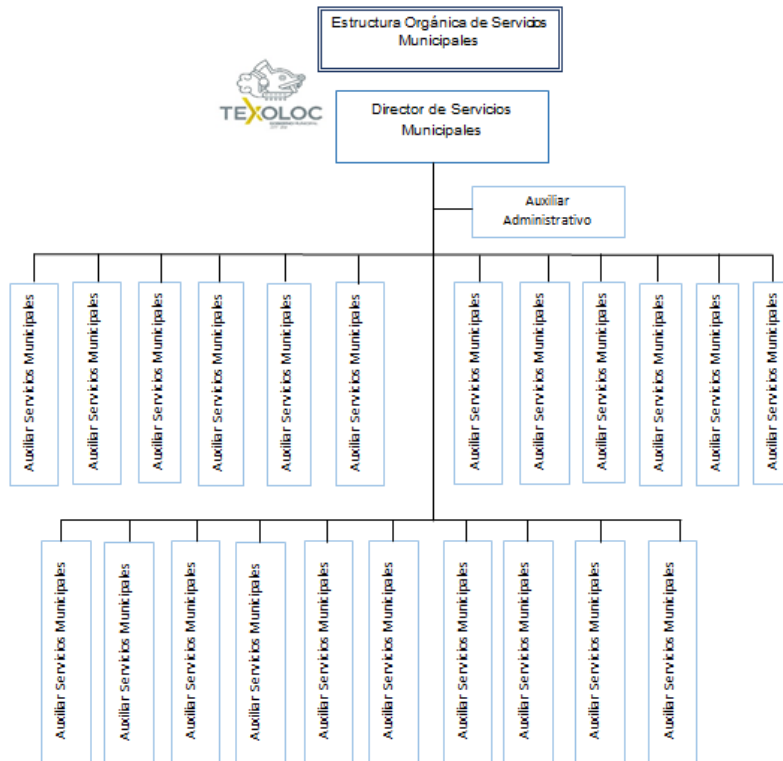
Estructura Orgánica de Servicios Municipales

TEXOLOC

Director de Servicios Municipales

Auxiliar Administrativo

Auxiliar Servicios Municipales

Auxiliar Servicios Municipales

Auxiliar Servicios Municipales

Auxiliar Servicios Municipales

Auxiliar Servicios Municipales

Auxiliar Servicios Municipales

Auxiliar Servicios Municipales

Auxiliar Servicios Municipales

Auxiliar Servicios Municipales

Auxiliar Servicios Municipales

Auxiliar Servicios Municipales

Auxiliar Servicios Municipales

Auxiliar Servicios Municipales

Auxiliar Servicios Municipales

Auxiliar Servicios Municipales

Auxiliar Servicios Municipales

Auxiliar Servicios Municipales

Auxiliar Servicios Municipales

Auxiliar Servicios Municipales

Auxiliar Servicios Municipales

Auxiliar Servicios Municipales

Auxiliar Servicios Municipales